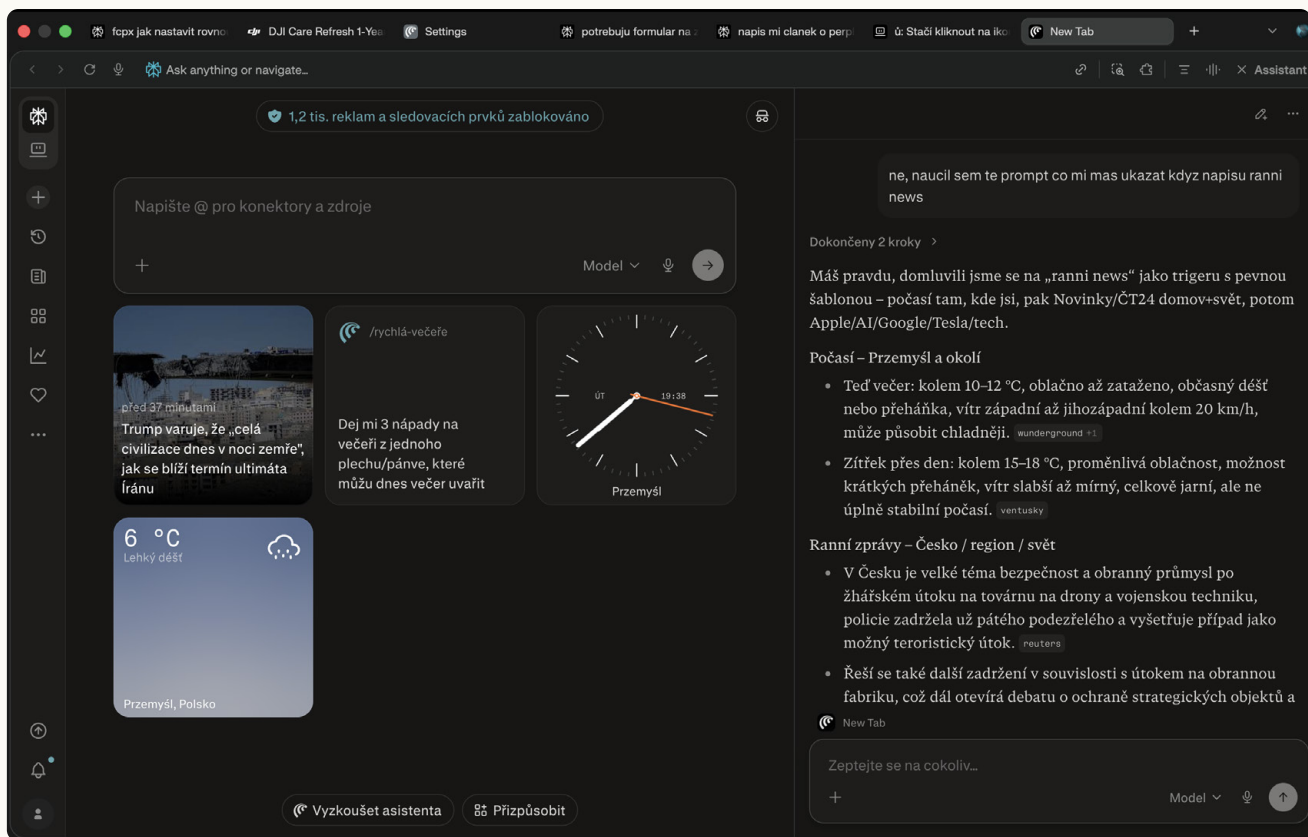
fcpx jak nastavit rovno
DJI Care Refresh 1-Yea
Settings
potrebuju formular na
napis mi clanek o perp
ů: Stačí kliknout na iko
New Tab
+

Ask anything or navigate...
Assistant

1,2 tis. reklam a sledovacích prvků zablokováno

Napište @ pro konektory a zdroje
+
Model

před 37 minutami
Trump varuje, že „celá civilizace dnes v noci zemře", jak se blíží termín ultimáta Íránu

/rychlá-večeře
Dej mi 3 nápady na večeři z jednoho plechu/pánve, které můžu dnes večer uvařit

ÚT
19:38
Przemyśl

6 °C
Lehký déšť
Przemyśl, Polsko

Vyzkoušet asistenta
Přizpůsobit

ne, naucil sem te prompt co mi mas ukazat kdyz napisu ranni news

Dokončeny 2 kroky >

Máš pravdu, domluvili jsme se na „ranni news" jako trigeru s pevnou šablonou – počasí tam, kde jsi, pak Novinky/ČT24 domov+svět, potom Apple/AI/Google/Tesla/tech.

Počasí – Przemyśl a okolí

• Teď večer: kolem 10–12 °C, oblačno až zataženo, občasný déšť nebo přeháňka, vítr západní až jihozápadní kolem 20 km/h, může působit chladněji. wunderground +1

• Zítřek přes den: kolem 15–18 °C, proměnlivá oblačnost, možnost krátkých přeháněk, vítr slabší až mírný, celkově jarní, ale ne úplně stabilní počasí. ventusky

Ranní zprávy – Česko / region / svět

• V Česku je velké téma bezpečnost a obranný průmysl po žhářském útoku na továrnu na drony a vojenskou techniku, policie zadržela už pátého podezřelého a vyšetřuje případ jako možný teroristický útok. reuters

• Řeší se také další zadržení v souvislosti s útokem na obrannou fabriku, což dál otevírá debatu o ochraně strategických objektů a

New Tab

Zeptejte se na cokoliv...
+
Model